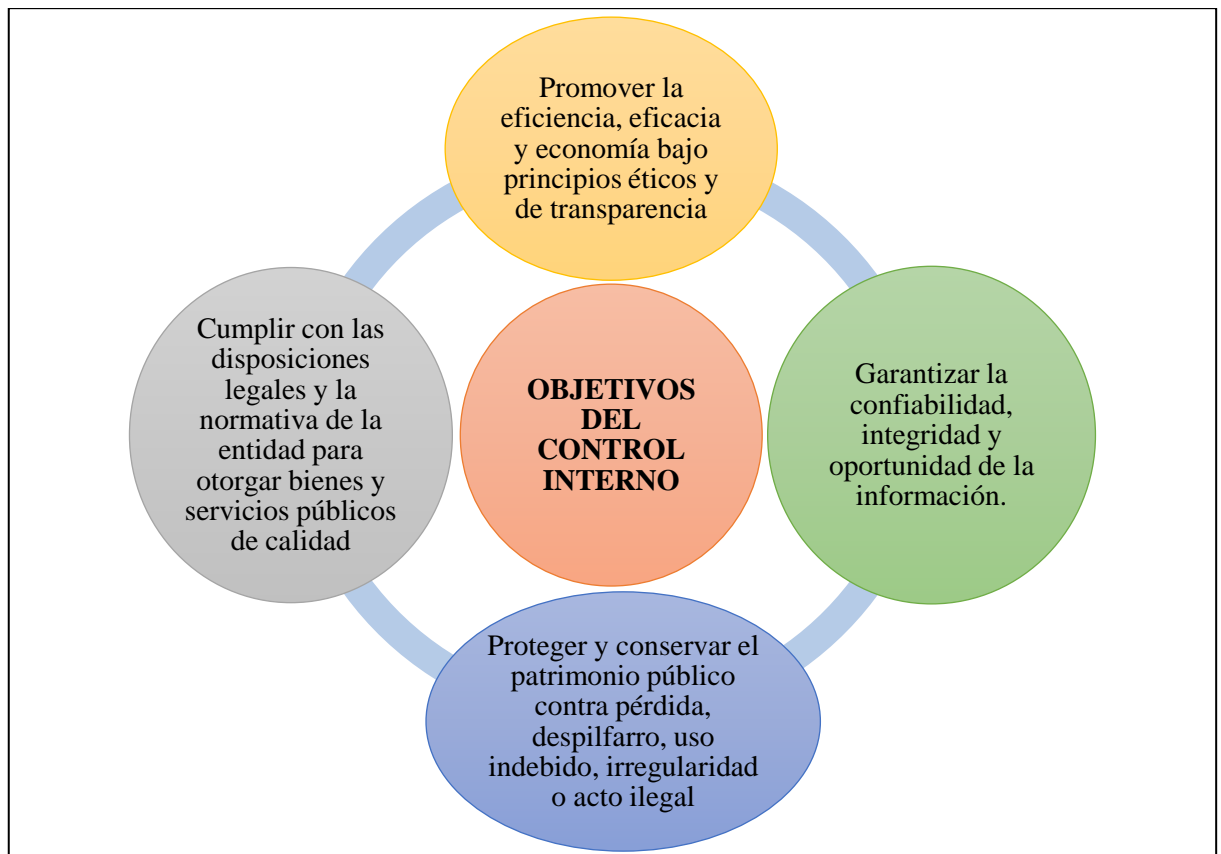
Promover la eficiencia, eficacia y economía bajo principios éticos y de transparencia

Cumplir con las disposiciones legales y la normativa de la entidad para otorgar bienes y servicios públicos de calidad

OBJETIVOS DEL CONTROL INTERNO

Garantizar la confiabilidad, integridad y oportunidad de la información.

Proteger y conservar el patrimonio público contra pérdida, despilfarro, uso indebido, irregularidad o acto ilegal